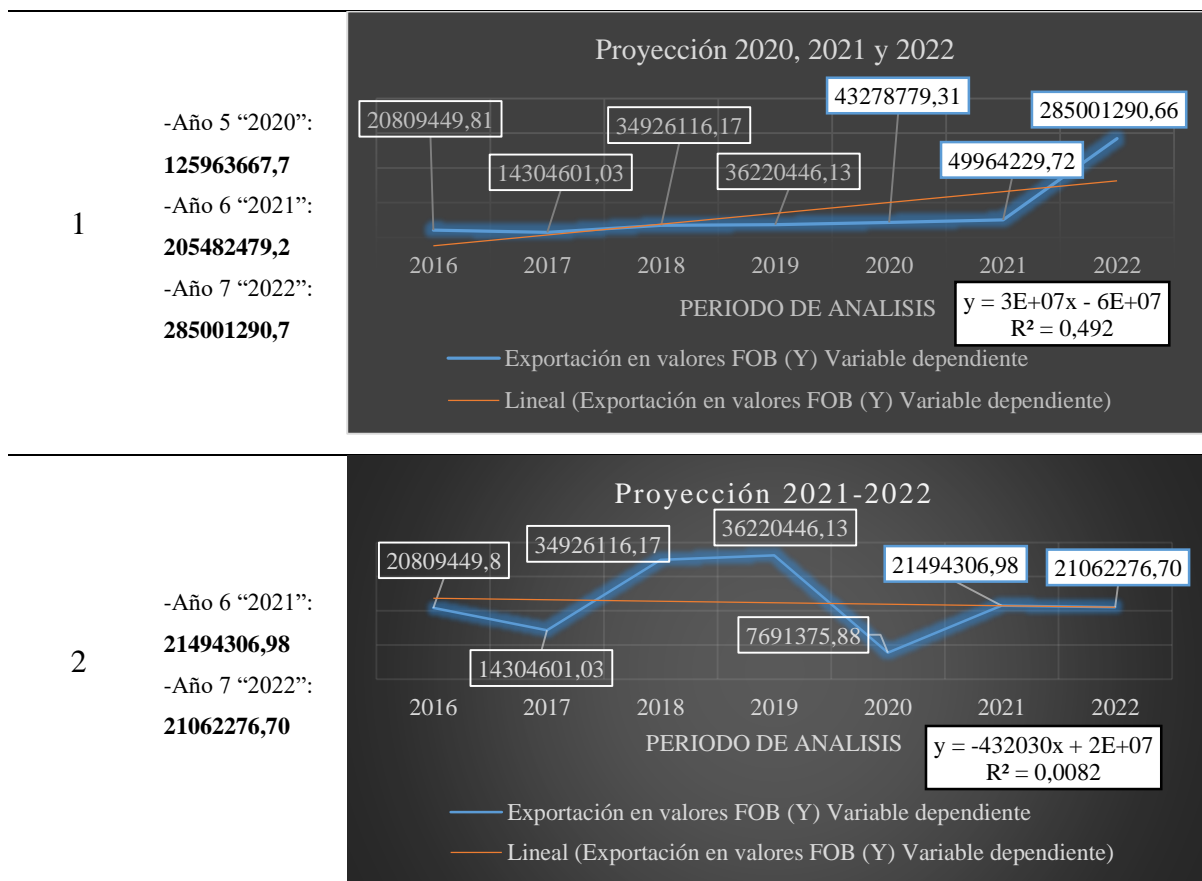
1

-Año 5 “2020”:
**125963667,7**
-Año 6 “2021”:
**205482479,2**
-Año 7 “2022”:
**285001290,7**

Proyección 2020, 2021 y 2022

20809449,81
14304601,03
34926116,17
36220446,13
43278779,31
49964229,72
285001290,66

2016 2017 2018 2019 2020 2021 2022

PERIODO DE ANALISIS

y = 3E+07x - 6E+07
R² = 0,492

Exportación en valores FOB (Y) Variable dependiente
Lineal (Exportación en valores FOB (Y) Variable dependiente)

2

-Año 6 “2021”:
**21494306,98**
-Año 7 “2022”:
**21062276,70**

Proyección 2021-2022

20809449,8
14304601,03
34926116,17
36220446,13
7691375,88
21494306,98
21062276,70

2016 2017 2018 2019 2020 2021 2022

PERIODO DE ANALISIS

y = -432030x + 2E+07
R² = 0,0082

Exportación en valores FOB (Y) Variable dependiente
Lineal (Exportación en valores FOB (Y) Variable dependiente)